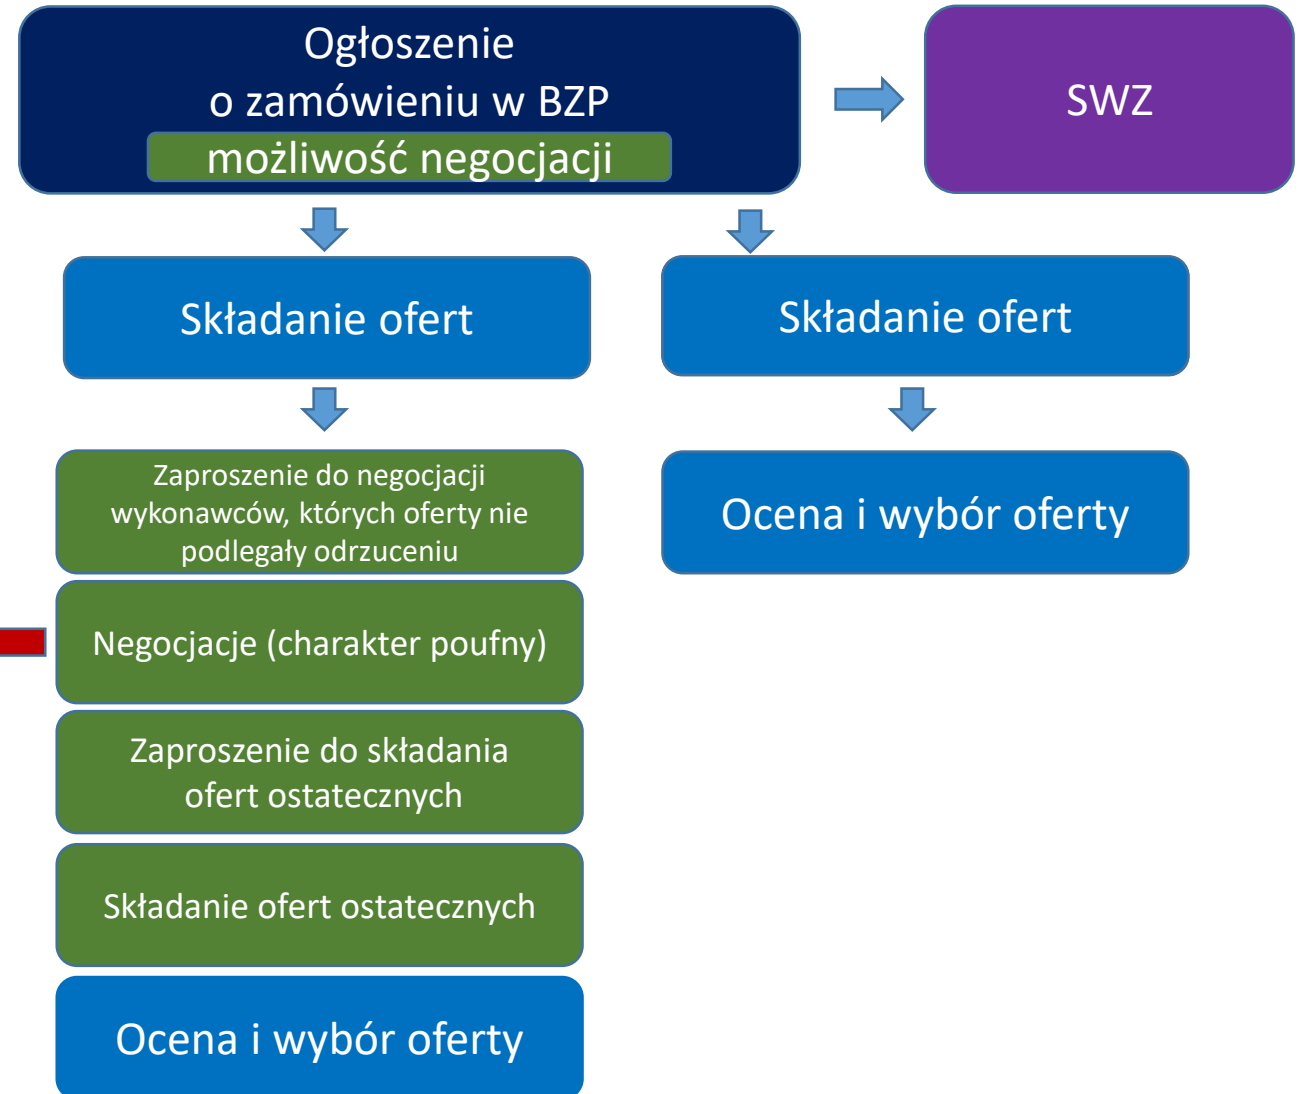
Ogłoszenie
o zamówieniu w BZP
możliwość negocjacji

SWZ

Składanie ofert

Składanie ofert

Zaproszenie do negocjacji wykonawców, których oferty nie podlegały odrzuceniu

Ocena i wybór oferty

Negocjacje (charakter poufny)

Zaproszenie do składania ofert ostatecznych

Składanie ofert ostatecznych

Ocena i wybór oferty